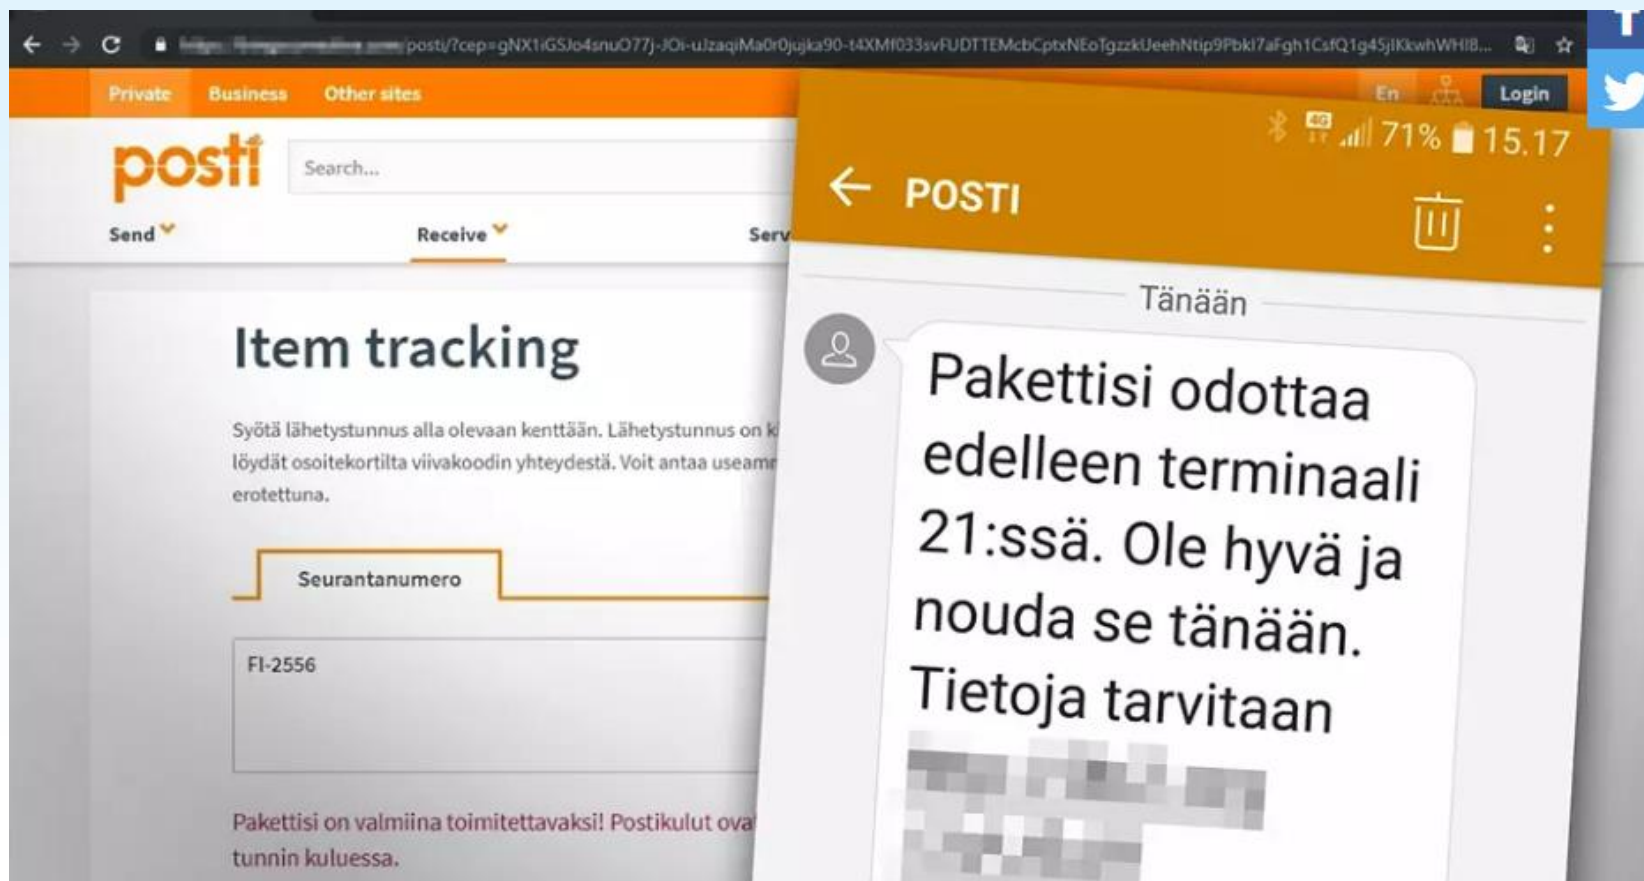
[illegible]posti/?cep=gNX1iGSJo4snuO77j-JOi-uJzaqiMa0r0jujka90-t4XMf033svFUDTTEMcbCptxNEoTgzzkUeehNtip9Pbkl7aFgh1CsfQ1g45jIKkwhWHI8...

Private Business Other sites En Login

posti Search...

Send Receive Serv

Item tracking

Syötä lähetystunnus alla olevaan kenttään. Lähetystunnus on k löydät osoitekortilta viivakoodin yhteydestä. Voit antaa useamr erotettuna.

Seurantanumero

FI-2556

Pakettisi on valmiina toimitettavaksi! Postikulut ova tunnin kuluessa.

71% 15.17

POSTI

Tänään

Pakettisi odottaa edelleen terminaali 21:ssä. Ole hyvä ja nouda se tänään. Tietoja tarvitaan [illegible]